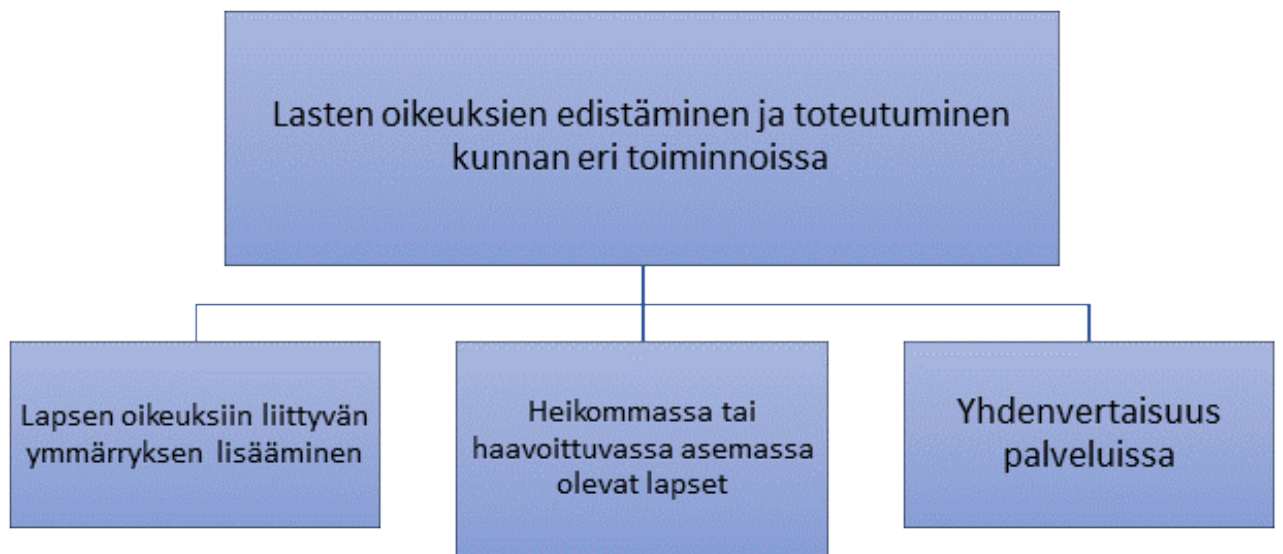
Lasten oikeuksien edistäminen ja toteutuminen kunnan eri toiminnoissa

Lapsen oikeuksiin liittyvän ymmärryksen lisääminen

Heikommassa tai haavoittuvassa asemassa olevat lapset

Yhdenvertaisuus palveluissa